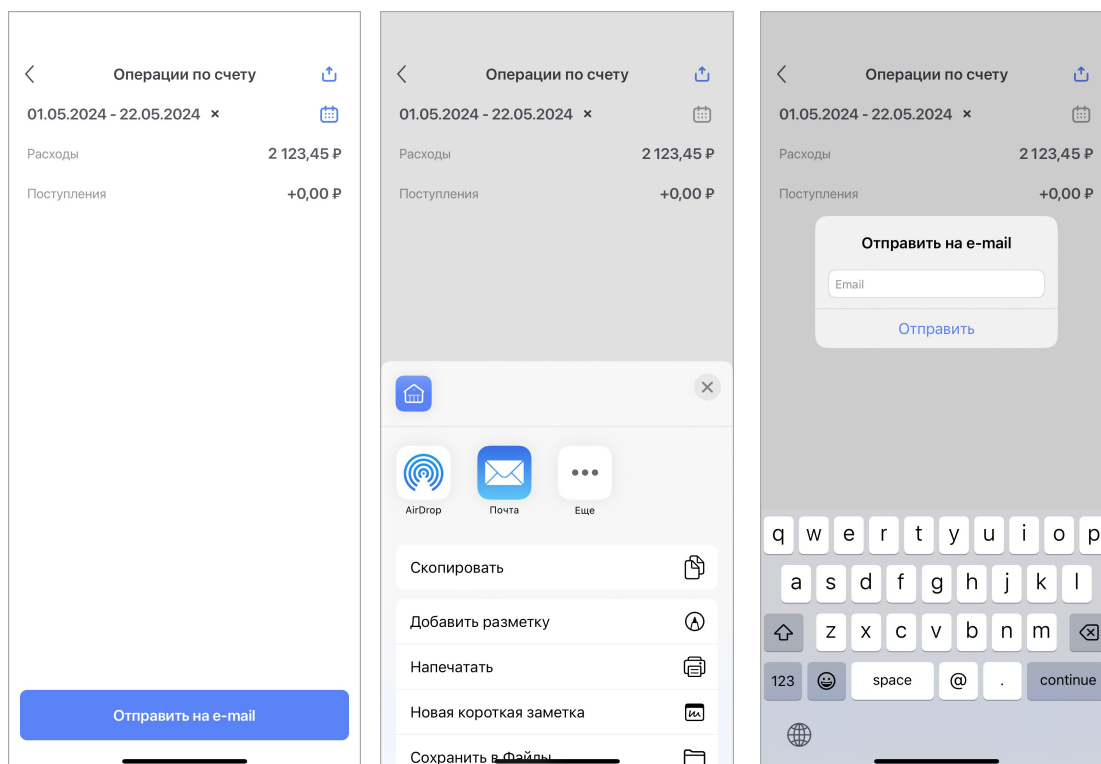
Операции по счету

01.05.2024 - 22.05.2024 ×

Расходы 2 123,45 ₽

Поступления +0,00 ₽

Отправить на e-mail

Операции по счету

01.05.2024 - 22.05.2024 ×

Расходы 2 123,45 ₽

Поступления +0,00 ₽

AirDrop

Почта

Еще

Скопировать

Добавить разметку

Напечатать

Новая короткая заметка

Сохранить в Файлы

Операции по счету

01.05.2024 - 22.05.2024 ×

Расходы 2 123,45 ₽

Поступления +0,00 ₽

Отправить на e-mail

Email

Отправить

q w e r t y u i o p

a s d f g h j k l

z x c v b n m

123 space @ . continue